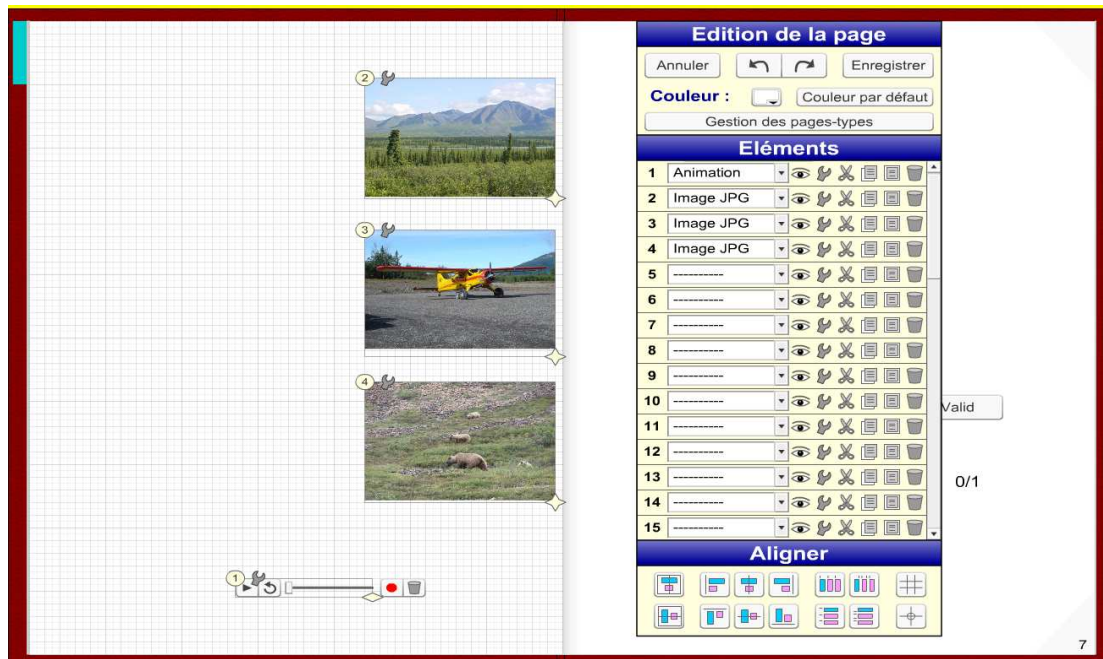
Edition de la page

Annuler

Enregistrer

Couleur :

Couleur par défaut

Gestion des pages-types

Eléments

| | |
|---|---|
| 1 | Animation |
| 2 | Image JPG |
| 3 | Image JPG |
| 4 | Image JPG |
| 5 | ---------- |
| 6 | ---------- |
| 7 | ---------- |
| 8 | ---------- |
| 9 | ---------- |
| 10 | ---------- |
| 11 | ---------- |
| 12 | ---------- |
| 13 | ---------- |
| 14 | ---------- |
| 15 | ---------- |

Aligner

2

3

4

1

Valid

0/1

7